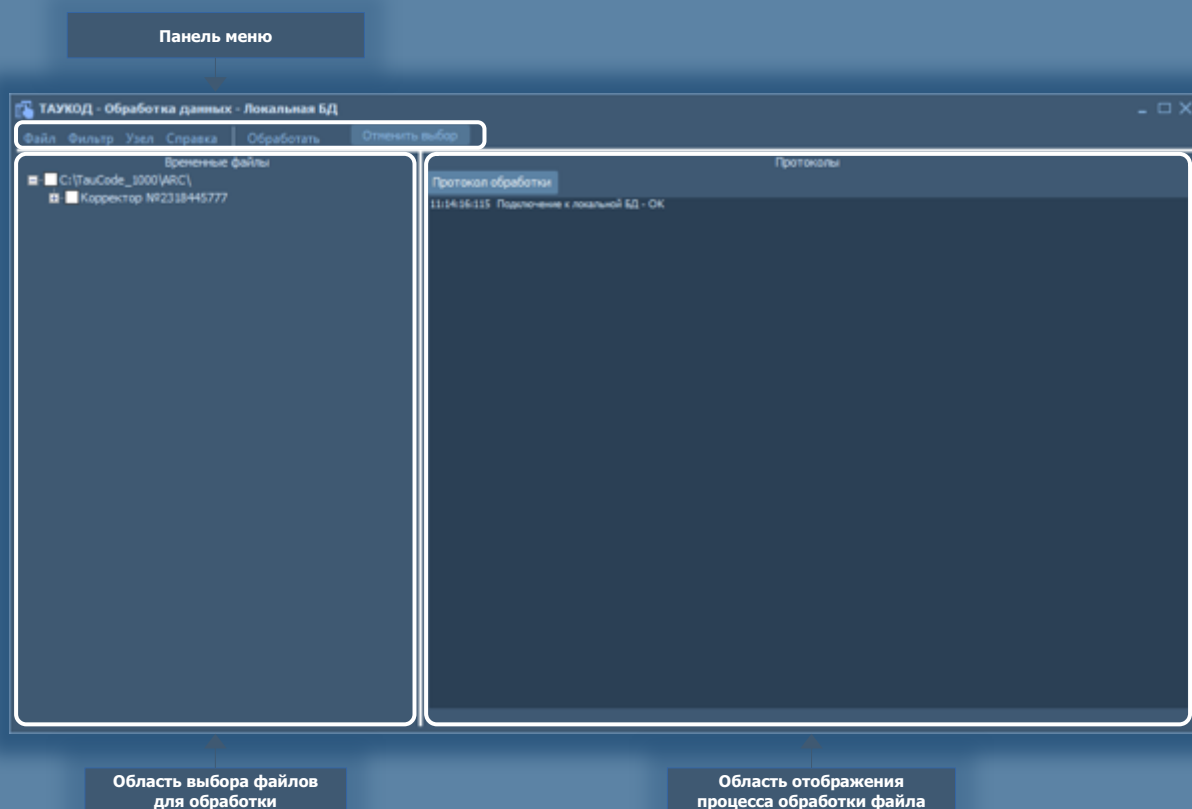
Панель меню

ТАУКОД - Обработка данных - Локальная БД

Файл Фильтр Узел Справка Обработать Отменить выбор

Временные файлы

C:\TauCode_1000\ARC\

Корректор №2318445777

Протоколы

Протокол обработки

11:14:16:115 Подключение к локальной БД - ОК

Область выбора файлов для обработки

Область отображения процесса обработки файла